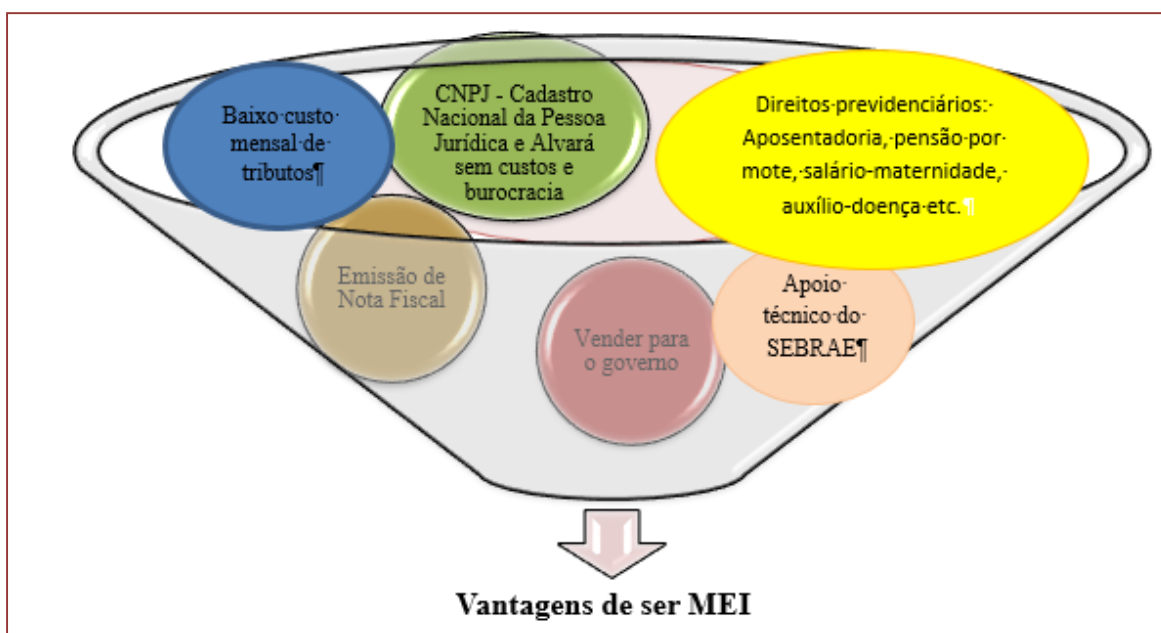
Baixo·custo· mensal·de· tributos¶

CNPJ - Cadastro Nacional da Pessoa Jurídica e Alvará sem custos e burocracia

Direitos·previdenciários:· Aposentadoria,·pensão·por· mote,·salário-maternidade,· auxílio-doença·etc. ¶

Emissão de Nota Fiscal

Vender para o governo

Apoio· técnico·do· SEBRAE¶

Vantagens de ser MEI